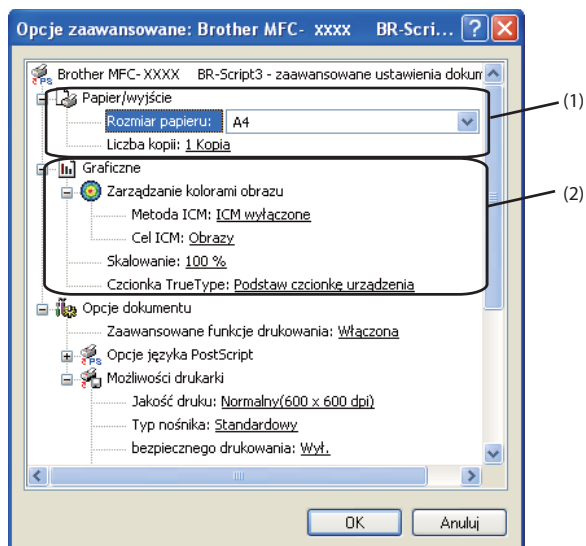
Opcje zaawansowane: Brother MFC- xxxx BR-Scri...

Brother MFC- XXXX BR-Script3 - zaawansowane ustawienia dokum

Papier/wyjście

Rozmiar papieru: A4

Liczba kopii: 1 Kopia

Graficzne

Zarządzanie kolorami obrazu

Metoda ICM: ICM wyłączone

Cel ICM: Obrazy

Skalowanie: 100 %

Czcionka TrueType: Podstaw czcionkę urządzenia

Opcje dokumentu

Zaawansowane funkcje drukowania: Włączona

Opcje języka PostScript

Możliwości drukarki

Jakość druku: Normalny(600 x 600 dpi)

Typ nośnika: Standardowy

bezpiecznego drukowania: Wył.

(1)

(2)

OK

Anuluj